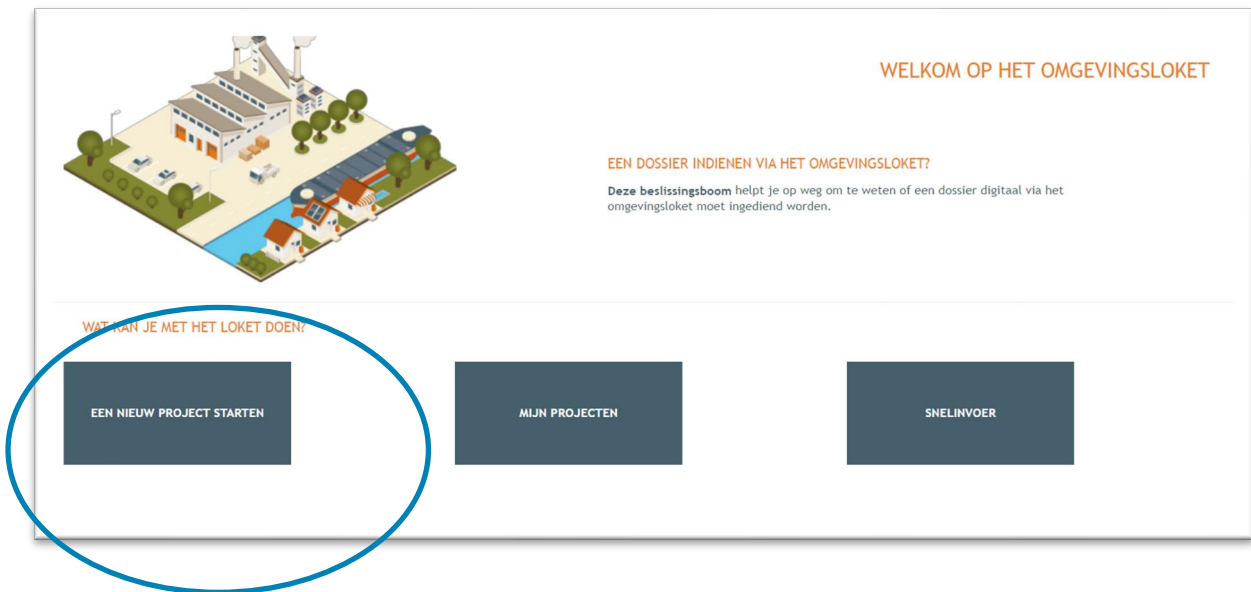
WELKOM OP HET OMGEVINGSLOKET

EEN DOSSIER INDIENEN VIA HET OMGEVINGSLOKET?

**Deze beslissingsboom** helpt je op weg om te weten of een dossier digitaal via het omgevingsloket moet ingediend worden.

WAT KAN JE MET HET LOKET DOEN?

EEN NIEUW PROJECT STARTEN

MIJN PROJECTEN

SNELINVOER